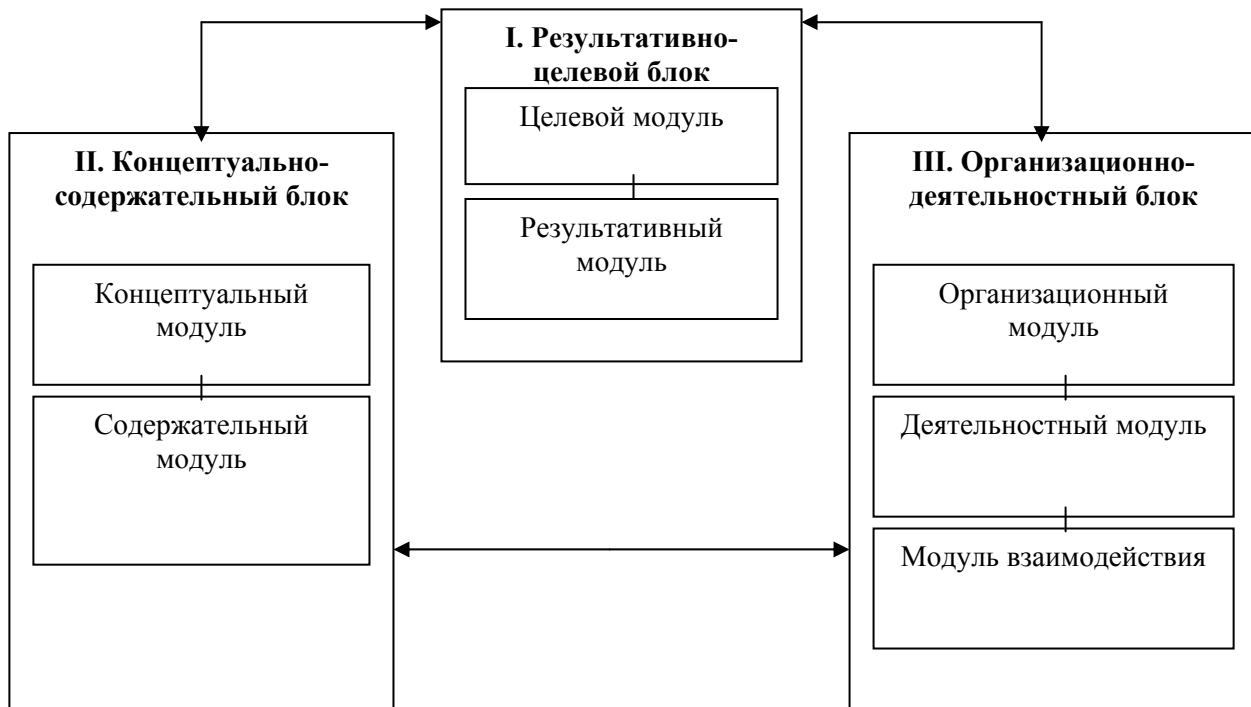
I. Результативно-целевой блок

Целевой модуль

Результативный модуль

II. Концептуально-содержательный блок

Концептуальный модуль

Содержательный модуль

III. Организационно-деятельностный блок

Организационный модуль

Деятельностный модуль

Модуль взаимодействия